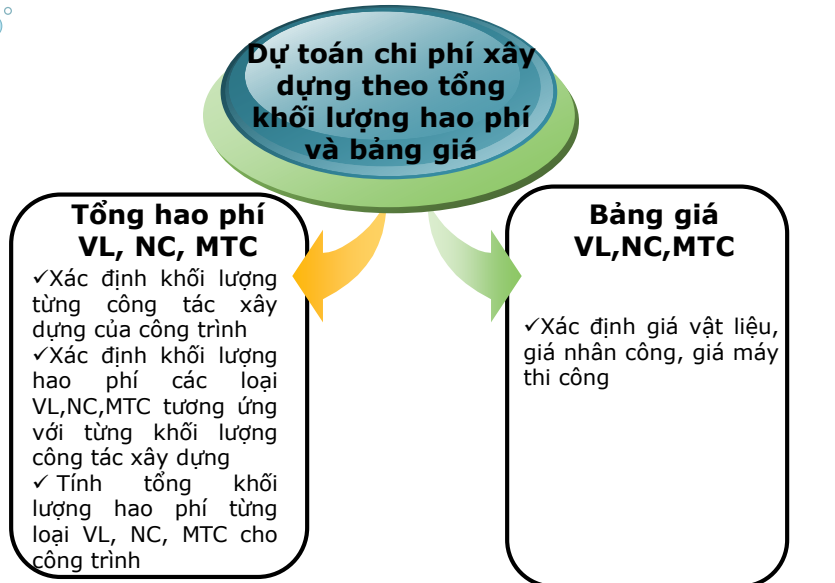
Dự toán chi phí xây dựng theo tổng khối lượng hao phí và bảng giá

Tổng hao phí VL, NC, MTC

✓Xác định khối lượng từng công tác xây dựng của công trình
✓Xác định khối lượng hao phí các loại VL,NC,MTC tương ứng với từng khối lượng công tác xây dựng
✓ Tính tổng khối lượng hao phí từng loại VL, NC, MTC cho công trình

Bảng giá VL,NC,MTC

✓Xác định giá vật liệu, giá nhân công, giá máy thi công